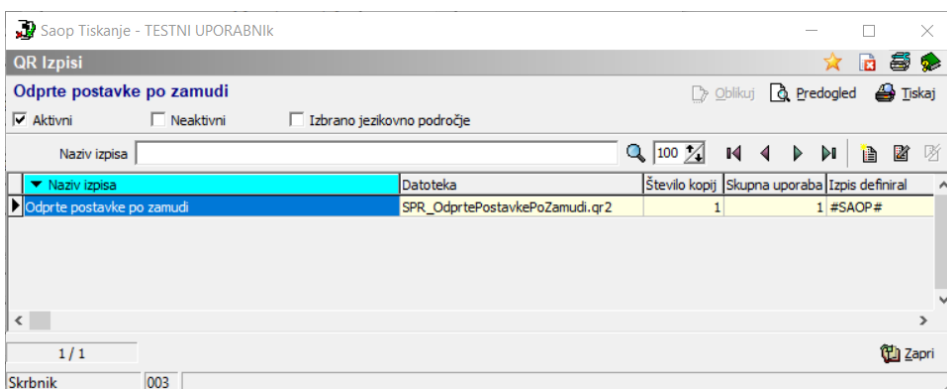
Saop Tiskanje - TESTNI UPORABNIk

QR Izpisi

Odprte postavke po zamudi

Oblikuj Predogled Tiskaj

Aktivni Neaktivni Izbrano jezikovno področje

Naziv izpisa 100

| Naziv izpisa | Datoteka | Število kopij | Skupna uporaba | Izpis definiral |
|---|---|---|---|---|
| Odprte postavke po zamudi | SPR_OdprtePostavkePoZamudi.qr2 | 1 | 1 | #SAOP# |

1 / 1

Zapri

Skrbnik 003